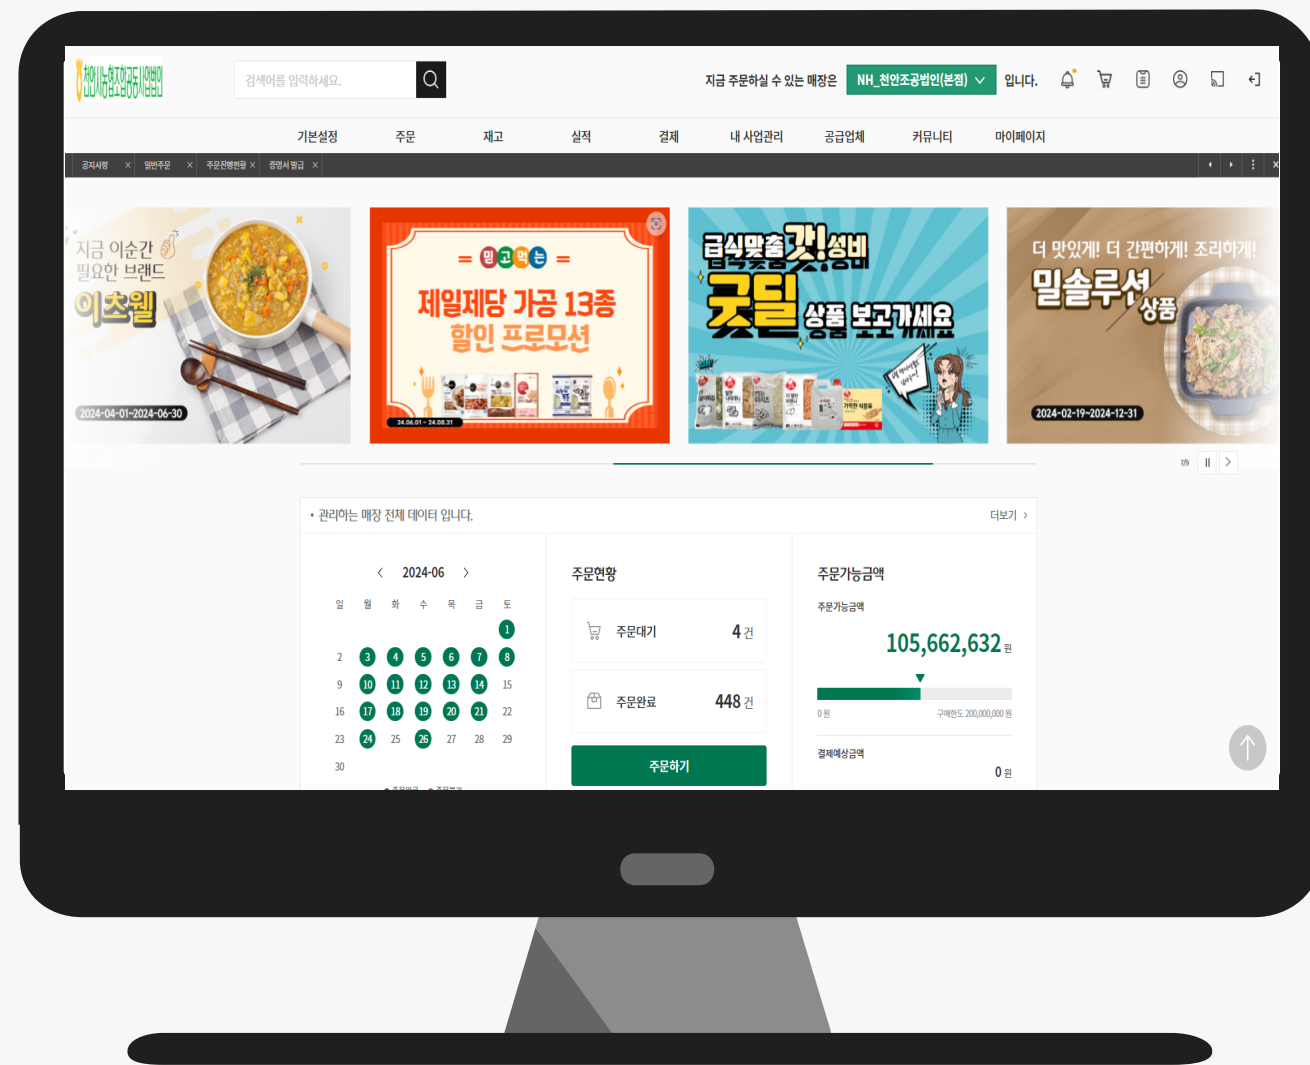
천안시농협조합공동사업법인

검색어를 입력하세요.

지금 주문하실 수 있는 매장은 NH_천안조공법인(본점) 입니다.

기본설정 주문 재고 실적 결제 내 사업관리 공급업체 커뮤니티 마이페이지

공지사항 × 일반주문 × 주문진행현황 × 증명서 발급 ×

지금 이순간 필요한 브랜드 이츠웰 2024-04-01~2024-06-30

= 믿고먹는 = 제일제당 가공 13종 할인 프로모션 24.06.01 ~ 24.08.31

급식맞춤 갓성비 굿딜 상품 보고가세요

더 맛있게! 더 간편하게! 조리하게! 밀솔루션 상품 2024-02-19~2024-12-31

1/9

• 관리하는 매장 전체 데이터 입니다.

더보기 >

< 2024-06 >

| 일 | 월 | 화 | 수 | 목 | 금 | 토 |
|---|---|---|---|---|---|---|
| | | | | | | 1 |
| 2 | 3 | 4 | 5 | 6 | 7 | 8 |
| 9 | 10 | 11 | 12 | 13 | 14 | 15 |
| 16 | 17 | 18 | 19 | 20 | 21 | 22 |
| 23 | 24 | 25 | 26 | 27 | 28 | 29 |
| 30 | | | | | | |

주문현황

주문대기 4 건

주문완료 448 건

주문하기

주문가능금액

주문가능금액

105,662,632 원

0 원 구매한도 200,000,000 원

결제예상금액

0 원